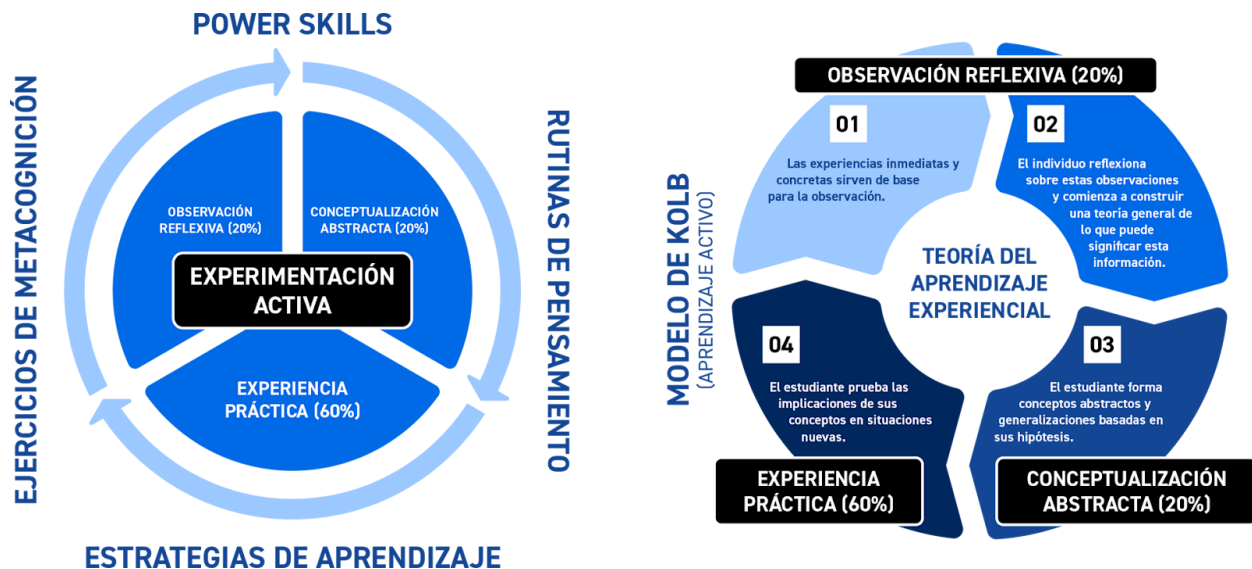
POWER SKILLS

EJERCICIOS DE METACOGNICIÓN

RUTINAS DE PENSAMIENTO

OBSERVACIÓN REFLEXIVA (20%)

CONCEPTUALIZACIÓN ABSTRACTA (20%)

EXPERIMENTACIÓN ACTIVA

EXPERIENCIA PRÁCTICA (60%)

ESTRATEGIAS DE APRENDIZAJE

MODELO DE KOLB
(APRENDIZAJE ACTIVO)

OBSERVACIÓN REFLEXIVA (20%)

01

Las experiencias inmediatas y concretas sirven de base para la observación.

02

El individuo reflexiona sobre estas observaciones y comienza a construir una teoría general de lo que puede significar esta información.

TEORÍA DEL APRENDIZAJE EXPERIENCIAL

04

El estudiante prueba las implicaciones de sus conceptos en situaciones nuevas.

03

El estudiante forma conceptos abstractos y generalizaciones basadas en sus hipótesis.

EXPERIENCIA PRÁCTICA (60%)

CONCEPTUALIZACIÓN ABSTRACTA (20%)